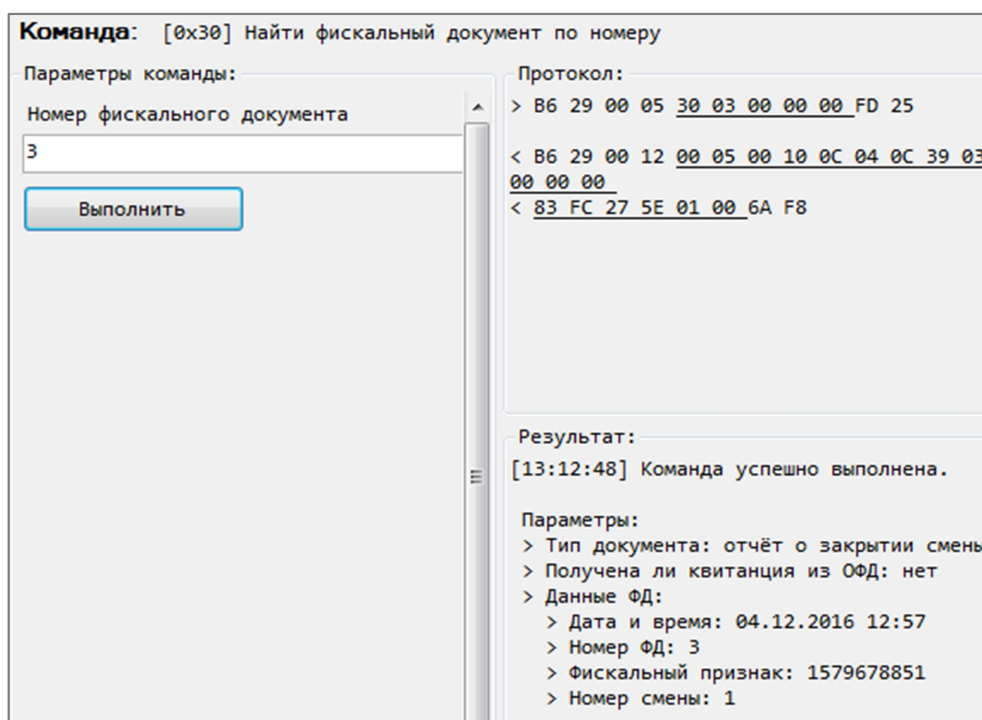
Команда: [0x30] Найти фискальный документ по номеру

Параметры команды:

Номер фискального документа

3

Выполнить

Протокол:

> B6 29 00 05 30 03 00 00 00 FD 25

< B6 29 00 12 00 05 00 10 0C 04 0C 39 03
00 00 00
< 83 FC 27 5E 01 00 6A F8

Результат:

[13:12:48] Команда успешно выполнена.

Параметры:
> Тип документа: отчёт о закрытии смены
> Получена ли квитанция из ОФД: нет
> Данные ФД:
> Дата и время: 04.12.2016 12:57
> Номер ФД: 3
> Фискальный признак: 1579678851
> Номер смены: 1